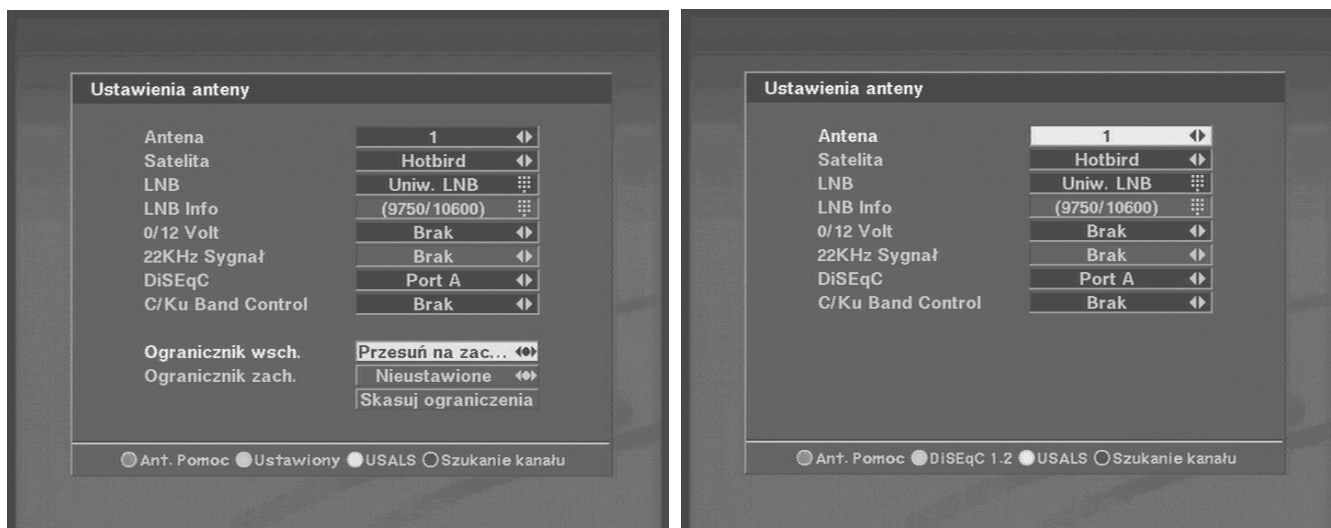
Ustawienia anteny

| | |
|---|---|
| Antena | 1 |
| Satelita | Hotbird |
| LNB | Uniw. LNB |
| LNB Info | (9750/10600) |
| 0/12 Volt | Brak |
| 22KHz Sygnał | Brak |
| DiSEqC | Port A |
| C/Ku Band Control | Brak |

| | |
|---|---|
| Ogranicznik wsch. | Przesuń na zac... |
| Ogranicznik zach. | Nieustawione |
| | Skasuj ograniczenia |

Ant. Pomoc Ustawiony USALS Szukanie kanału

Ustawienia anteny

| | |
|---|---|
| Antena | 1 |
| Satelita | Hotbird |
| LNB | Uniw. LNB |
| LNB Info | (9750/10600) |
| 0/12 Volt | Brak |
| 22KHz Sygnał | Brak |
| DiSEqC | Port A |
| C/Ku Band Control | Brak |

Ant. Pomoc DiSEqC 1.2 USALS Szukanie kanału